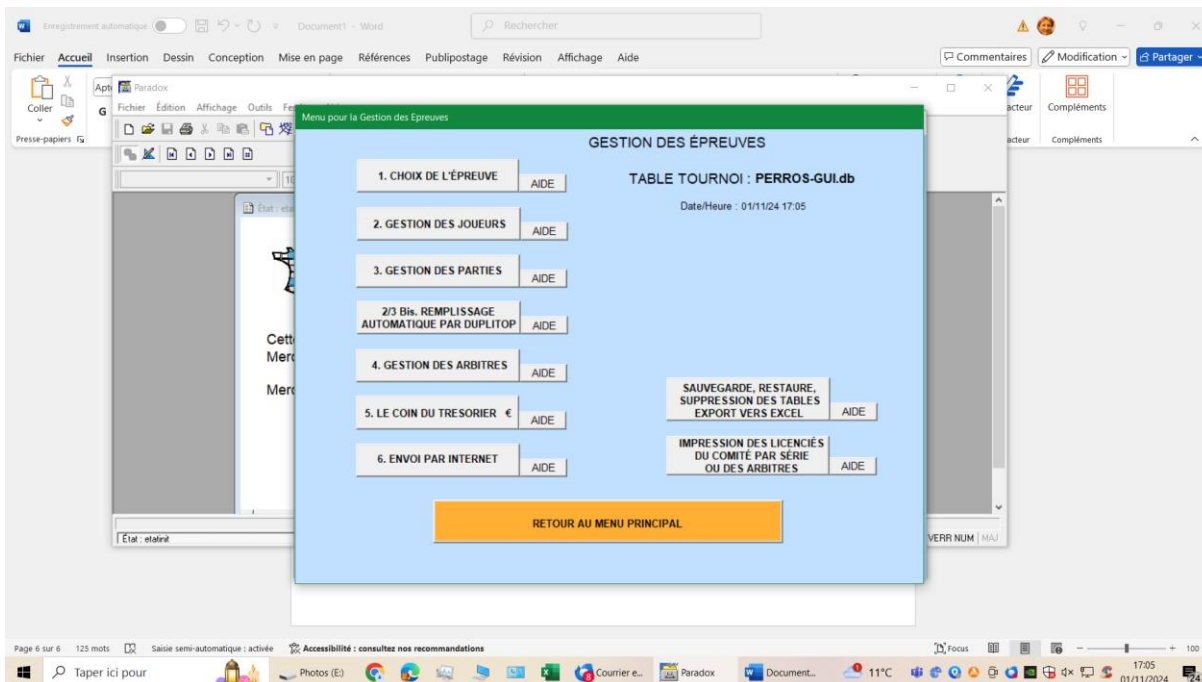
Enregistrement automatique Document1 - Word Rechercher

Fichier Accueil Insertion Dessin Conception Mise en page Références Publipostage Révision Affichage Aide

Commentaires Modification Partager

Coller Presse-papiers

Paradox

Fichier Édition Affichage Outils

acteur Compléments

acteur Compléments

État : etat

Cett
Merc

Merc

État : etatinit

VERR NUM MAJ

Menu pour la Gestion des Epreuves

GESTION DES ÉPREUVES

1. CHOIX DE L'ÉPREUVE AIDE

TABLE TOURNOI : PERROS-GUI.db

Date/Heure : 01/11/24 17:05

2. GESTION DES JOUEURS AIDE

3. GESTION DES PARTIES AIDE

2/3 Bis. REMPLISSAGE AUTOMATIQUE PAR DUPLITOP AIDE

4. GESTION DES ARBITRES AIDE

SAUVEGARDE, RESTAURE, SUPPRESSION DES TABLES EXPORT VERS EXCEL AIDE

5. LE COIN DU TRESORIER € AIDE

IMPRESSION DES LICENCIÉS DU COMITÉ PAR SÉRIE OU DES ARBITRES AIDE

6. ENVOI PAR INTERNET AIDE

RETOUR AU MENU PRINCIPAL

Page 6 sur 6 125 mots Saisie semi-automatique : activée Accessibilité : consultez nos recommandations Focus 100

Taper ici pour Photos (E:) Courrier e... Paradox Document... 11°C 17:05 01/11/2024